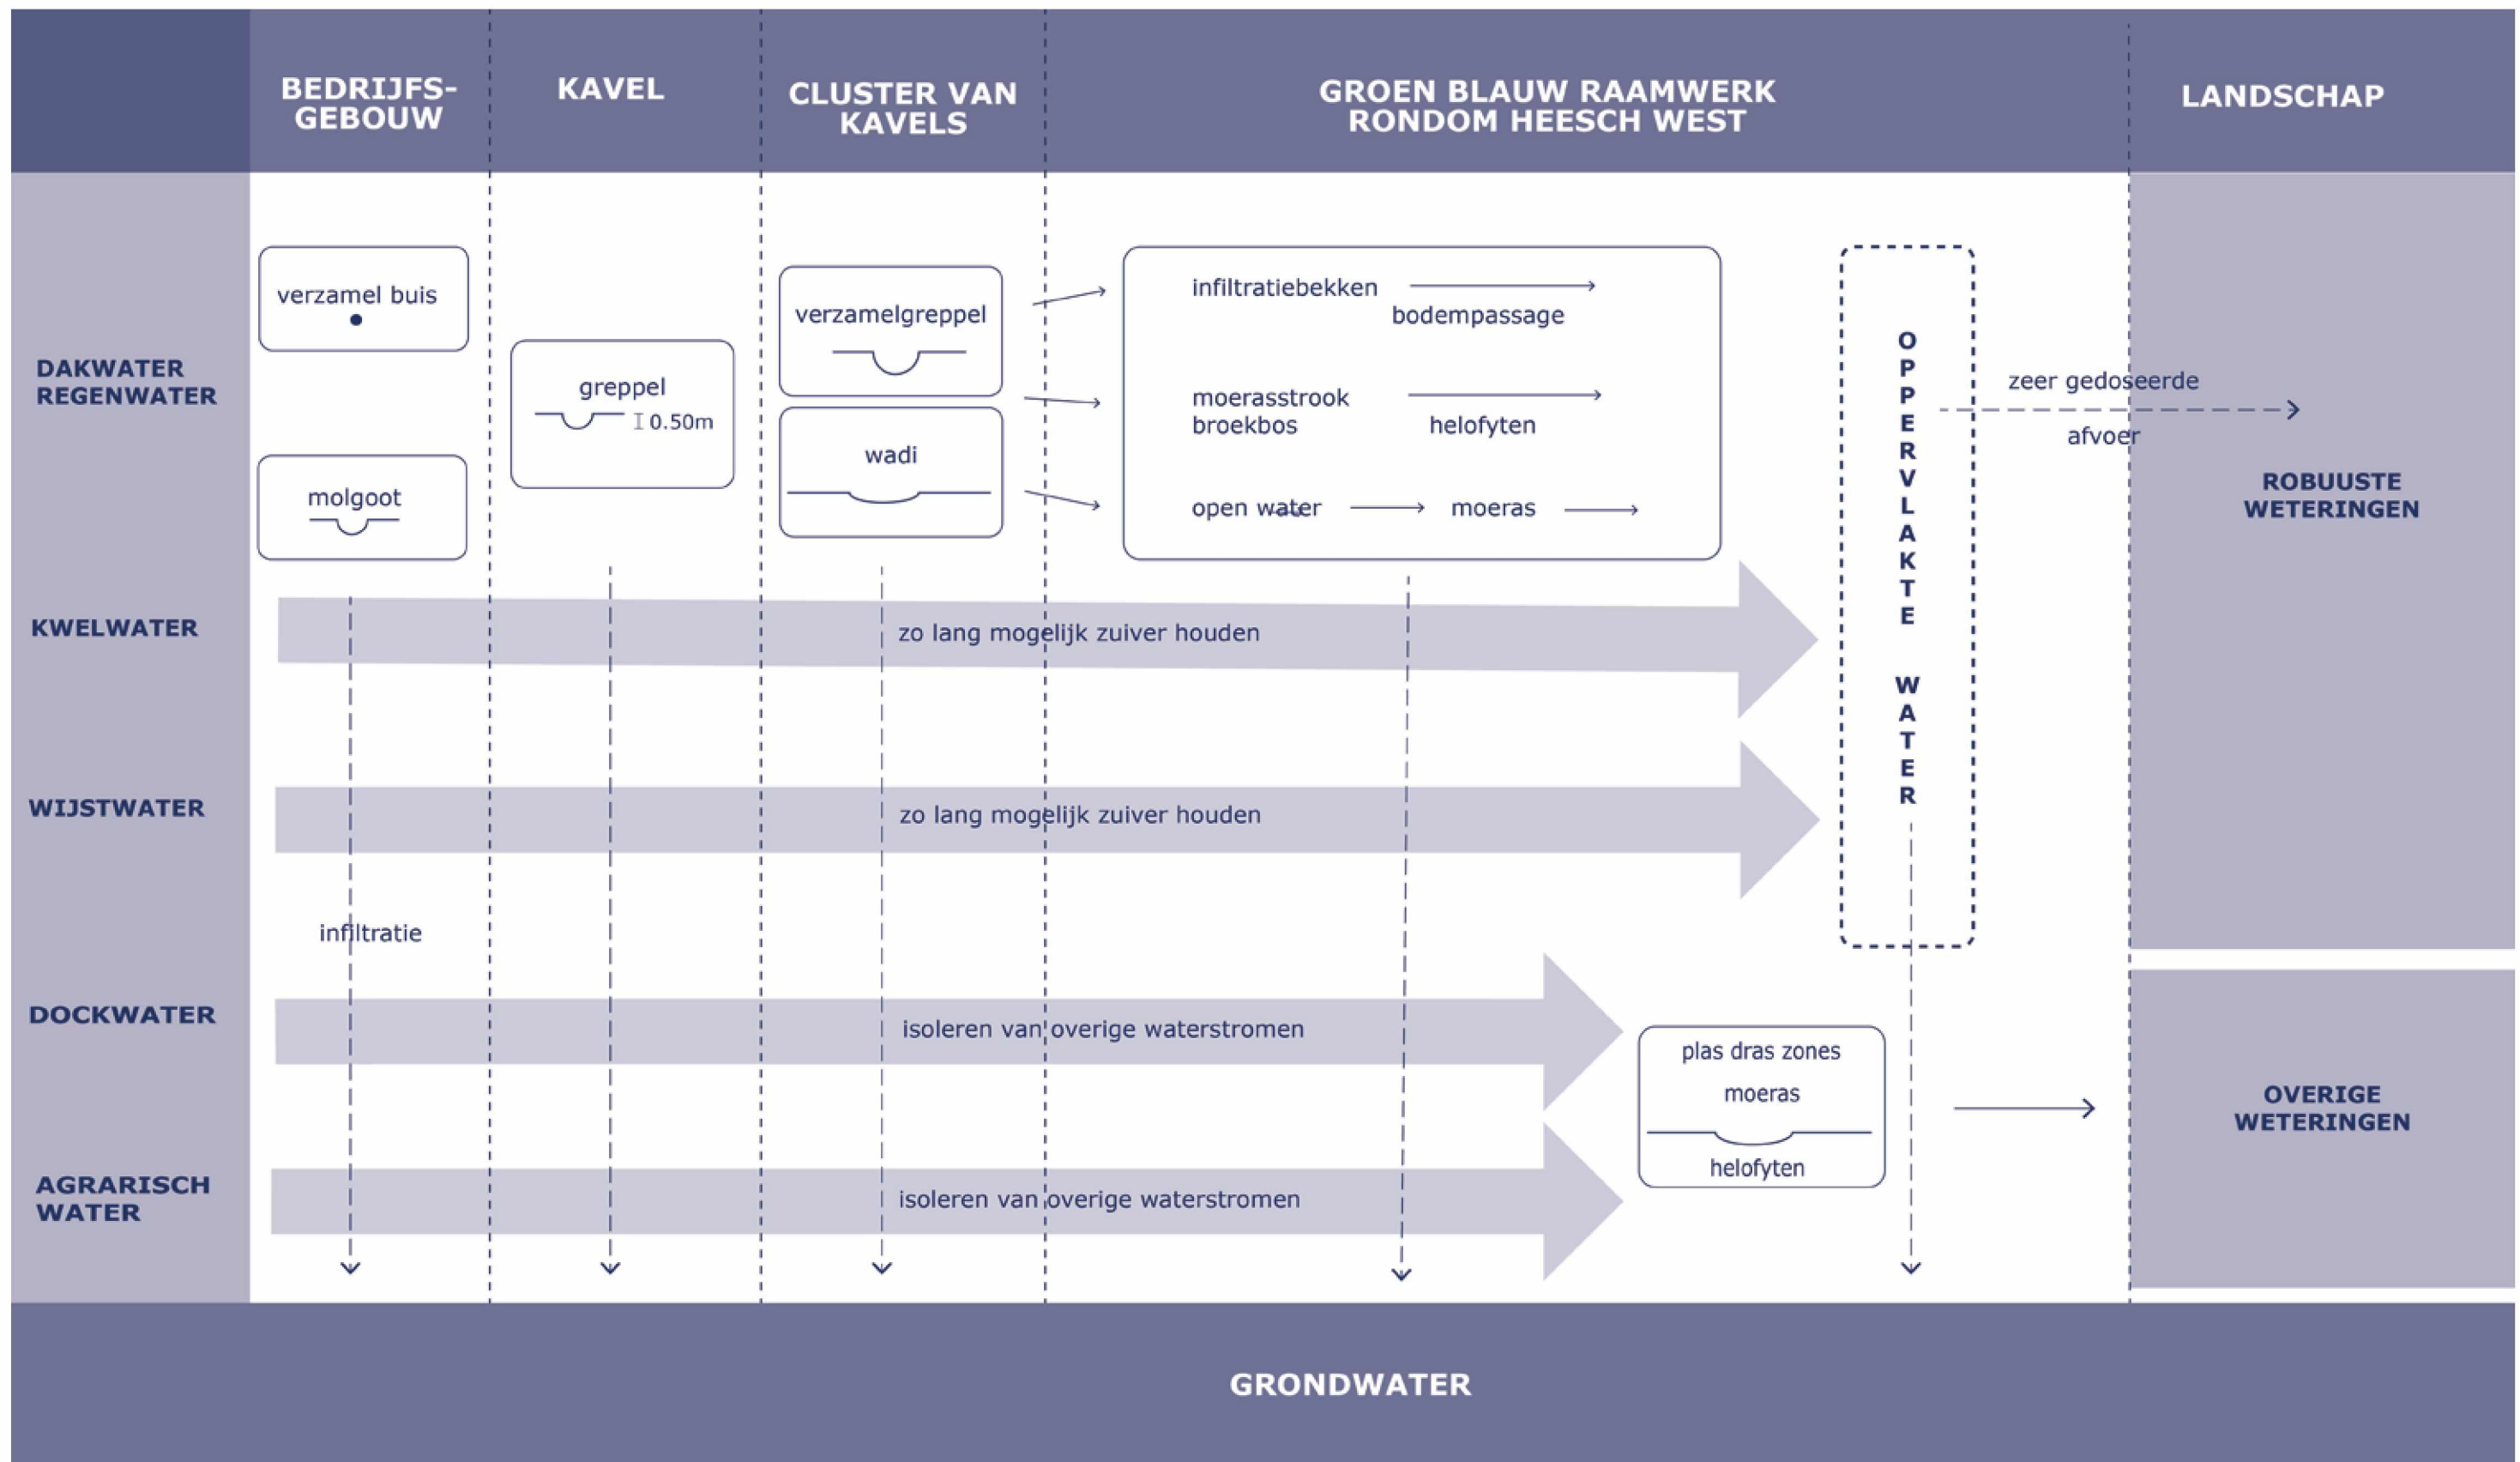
BEDRIJFSGEBOUW

KAVEL

CLUSTER VAN KAVELS

GROEN BLAUW RAAMWERK RONDOM HEESCH WEST

LANDSCHAP

DAKWATER REGENWATER

verzamel buis

molgoot

greppel

0.50m

verzamelgreppel

wadi

infiltratiebekken

bodempassage

moerasstrook broekbos

helofyten

open water

moeras

OPPERVLAKTE WATER

zeer gedoseerde afvoer

ROBUUSTE WETERINGEN

KWELWATER

zo lang mogelijk zuiver houden

WIJSTWATER

zo lang mogelijk zuiver houden

infiltratie

DOCKWATER

isoleren van overige waterstromen

plas dras zones

moeras

helofyten

OVERIGE WETERINGEN

AGRARISCH WATER

isoleren van overige waterstromen

GRONDWATER